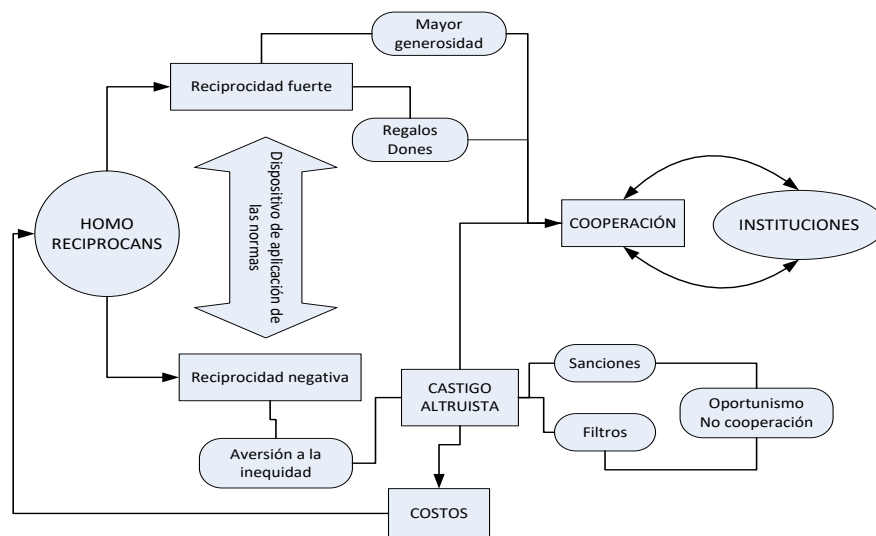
Mayor generosidad

Reciprocidad fuerte

Regalos Dones

HOMO RECIPROCANS

Dispositivo de aplicación de las normas

COOPERACIÓN

INSTITUCIONES

Sanciones

Reciprocidad negativa

CASTIGO ALTRUISTA

Oportunismo No cooperación

Filtros

Aversión a la inequidad

COSTOS